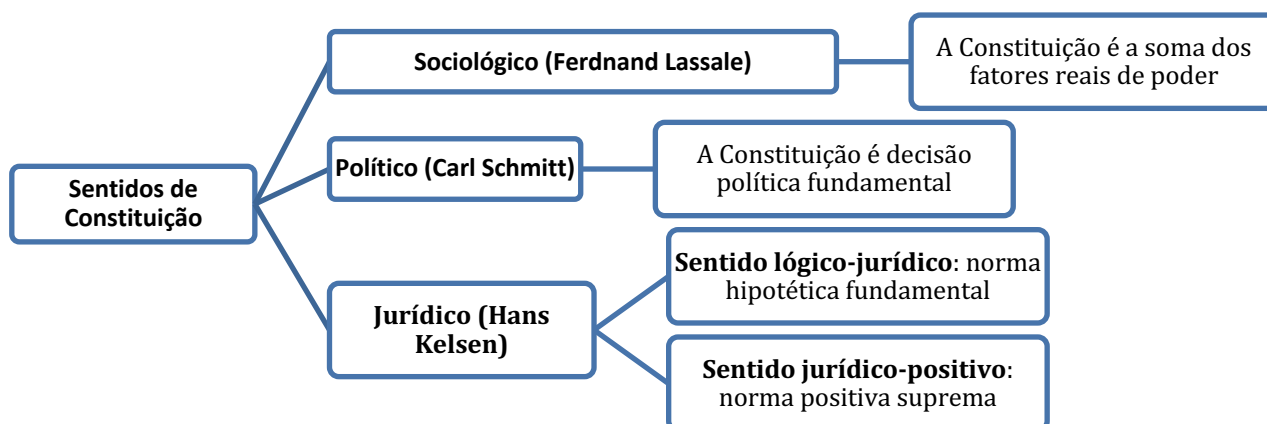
Sentidos de Constituição

Sociológico (Ferdnand Lassale)

A Constituição é a soma dos fatores reais de poder

Político (Carl Schmitt)

A Constituição é decisão política fundamental

Jurídico (Hans Kelsen)

**Sentido lógico-jurídico**: norma hipotética fundamental

**Sentido jurídico-positivo**: norma positiva suprema